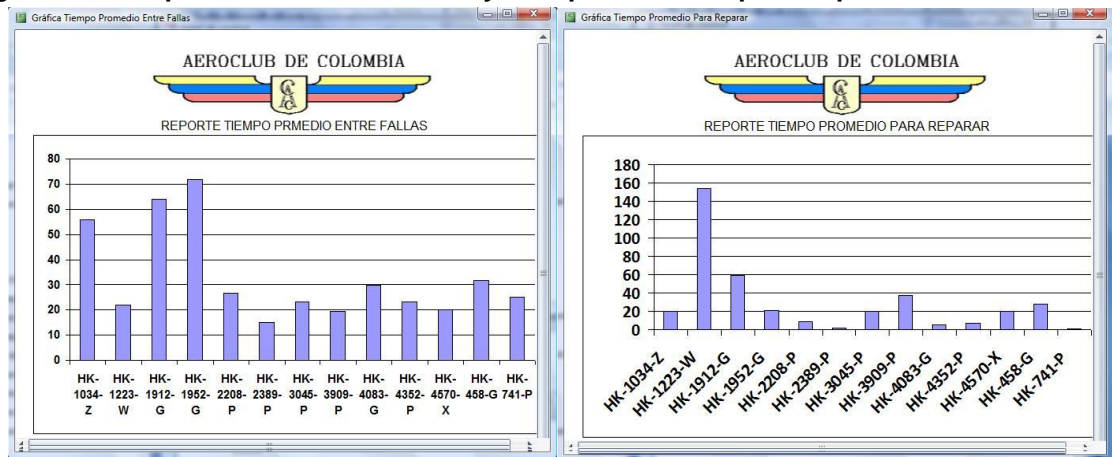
Gráfica Tiempo Promedio Entre Fallas

AEROCLUB DE COLOMBIA

REPORTE TIEMPO PRMEDIO ENTRE FALLAS

80
70
60
50
40
30
20
10
0

HK-1034-Z
HK-1223-W
HK-1912-G
HK-1952-G
HK-2208-P
HK-2389-P
HK-3045-P
HK-3909-P
HK-4083-G
HK-4352-P
HK-4570-X
HK-458-G
HK-741-P

Gráfica Tiempo Promedio Para Reparar

AEROCLUB DE COLOMBIA

REPORTE TIEMPO PROMEDIO PARA REPARAR

180
160
140
120
100
80
60
40
20
0

HK-1034-Z
HK-1223-W
HK-1912-G
HK-1952-G
HK-2208-P
HK-2389-P
HK-3045-P
HK-3909-P
HK-4083-G
HK-4352-P
HK-4570-X
HK-458-G
HK-741-P